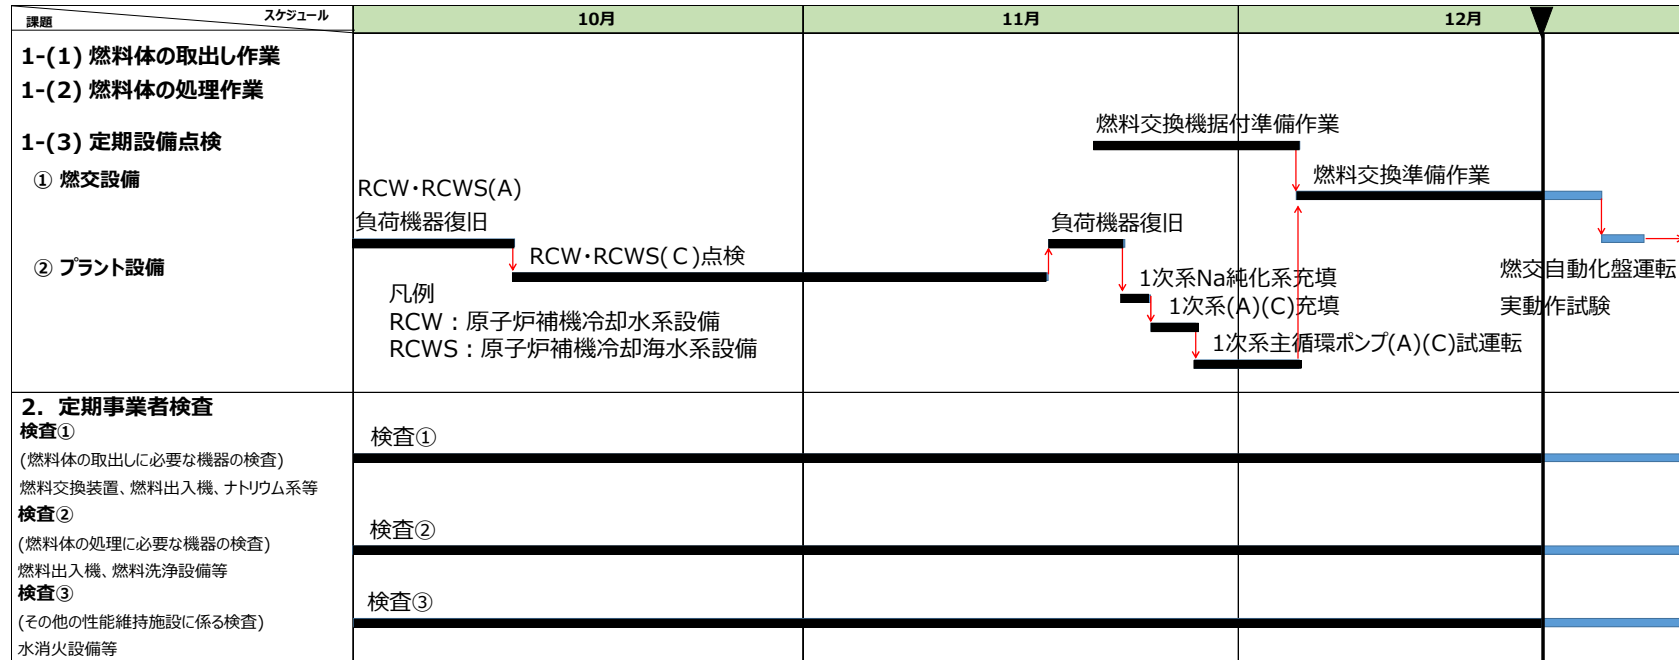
| 課題 スケジュール | 10月 | 11月 | 12月 |
|---|---|---|---|

1-(1) 燃料体の取出し作業
1-(2) 燃料体の処理作業

1-(3) 定期設備点検
① 燃交設備
② プラント設備

燃料交換機据付準備作業
燃料交換準備作業
RCW・RCWS(A)
負荷機器復旧
負荷機器復旧
RCW・RCWS(C)点検
1次系Na純化系充填
1次系(A)(C)充填
1次系主循環ポンプ(A)(C)試運転
燃交自動化盤運転
実動作試験

凡例
RCW：原子炉補機冷却水系設備
RCWS：原子炉補機冷却海水系設備

2. 定期事業者検査
検査①
(燃料体の取出しに必要な機器の検査)
燃料交換装置、燃料出入機、ナトリウム系等
検査②
(燃料体の処理に必要な機器の検査)
燃料出入機、燃料洗浄設備等
検査③
(その他の性能維持施設に係る検査)
水消火設備等

検査①
検査②
検査③